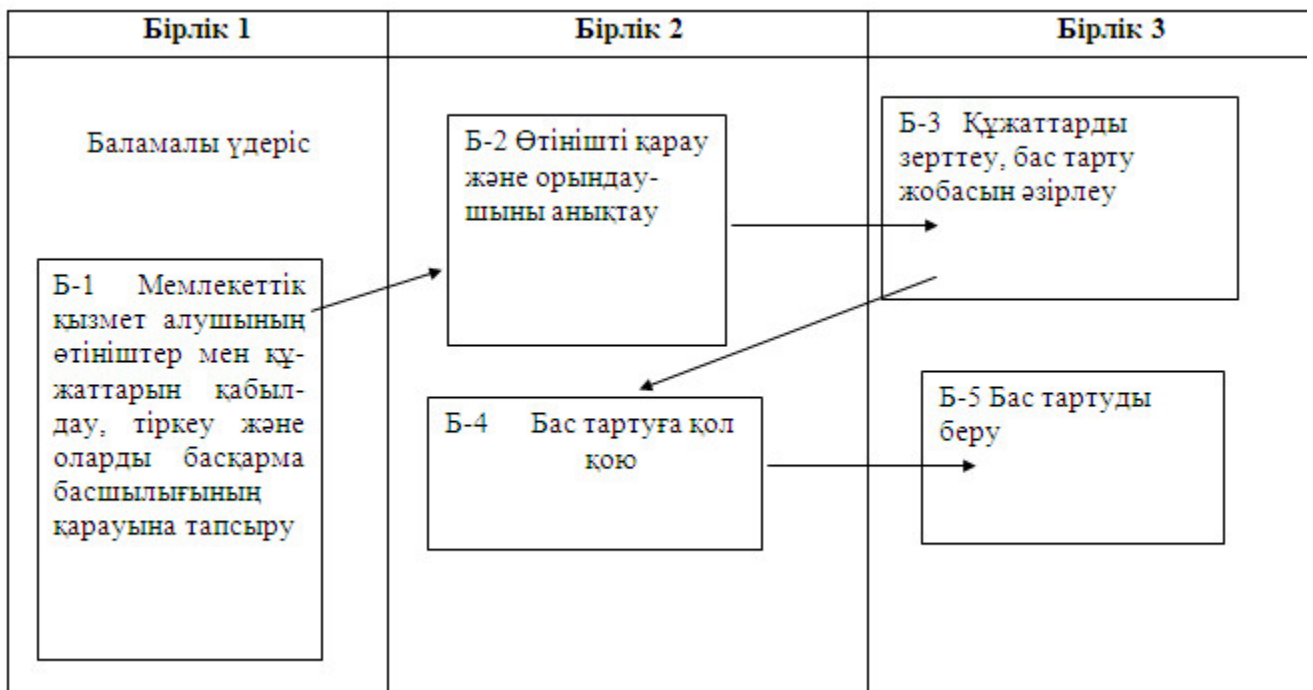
| Бірлік 1 | Бірлік 2 | Бірлік 3 |
|---|---|---|

Баламалы үдеріс

Б-1 Мемлекеттік қызмет алушының өтініштер мен құжаттарын қабылдау, тіркеу және оларды басқарма басшылығының қарауына тапсыру

Б-2 Өтінішті қарау және орындаушыны анықтау

Б-3 Құжаттарды зерттеу, бас тарту жобасын әзірлеу

Б-4 Бас тартуға қол қою

Б-5 Бас тартуды беру